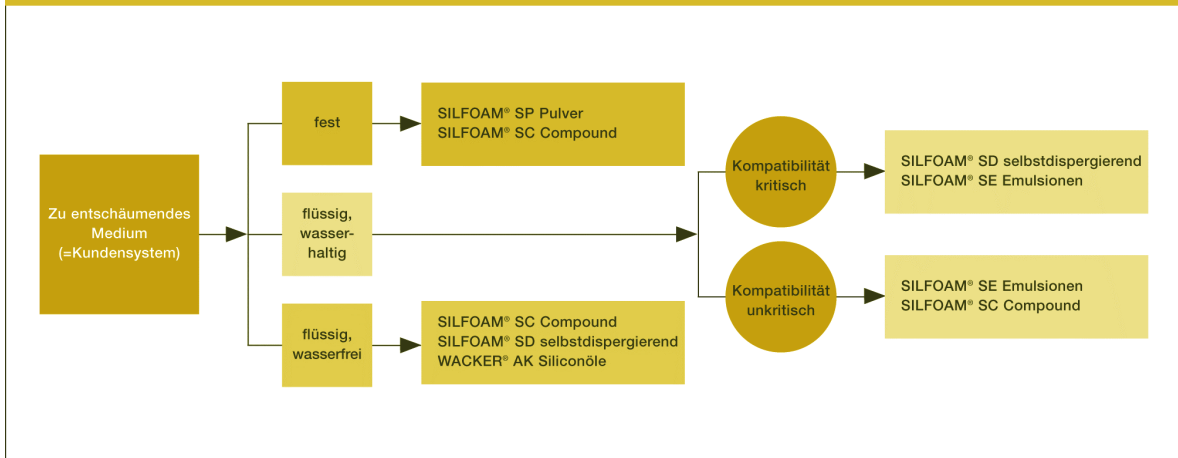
Zu entschäumendes Medium (=Kundensystem)

fest

SILFOAM® SP Pulver
SILFOAM® SC Compound

flüssig, wasserhaltig

flüssig, wasserfrei

SILFOAM® SC Compound
SILFOAM® SD selbstdispergierend
WACKER® AK Siliconöle

Kompatibilität kritisch

SILFOAM® SD selbstdispergierend
SILFOAM® SE Emulsionen

Kompatibilität unkritisch

SILFOAM® SE Emulsionen
SILFOAM® SC Compound